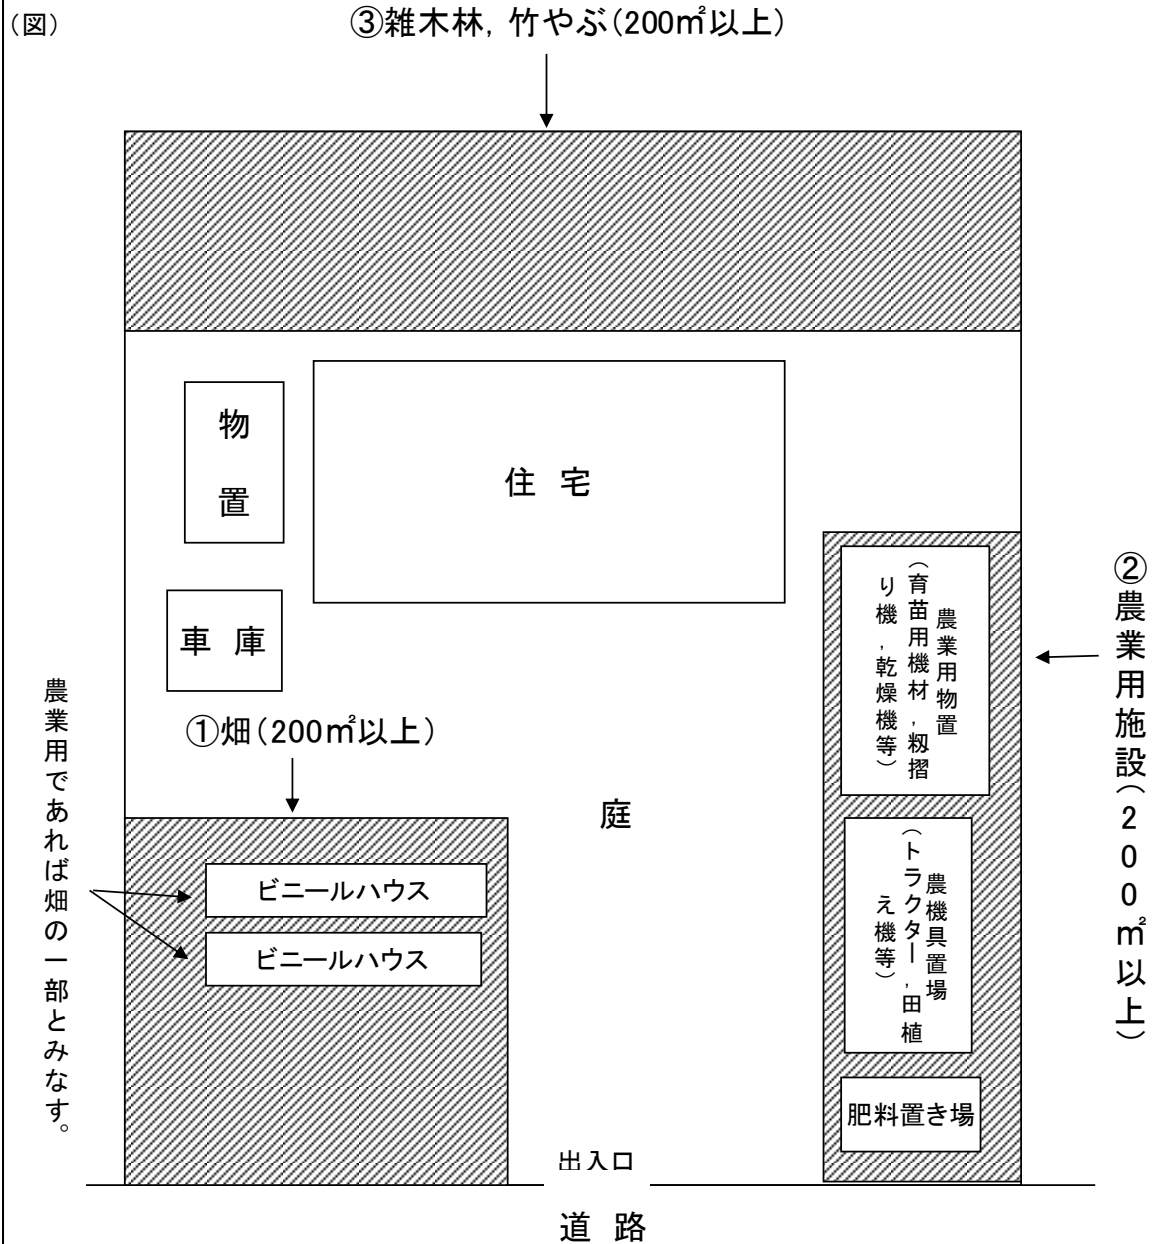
（図）

③雑木林，竹やぶ（200㎡以上）

物置

住宅

車庫

②農業用施設（200㎡以上）

農業用物置（育苗用機材，籾摺り機，乾燥機等）

農機具置場（トラクター，田植え機等）

肥料置き場

農業用であれば畑の一部とみなす。

①畑（200㎡以上）

庭

ビニールハウス

ビニールハウス

出入口

道路